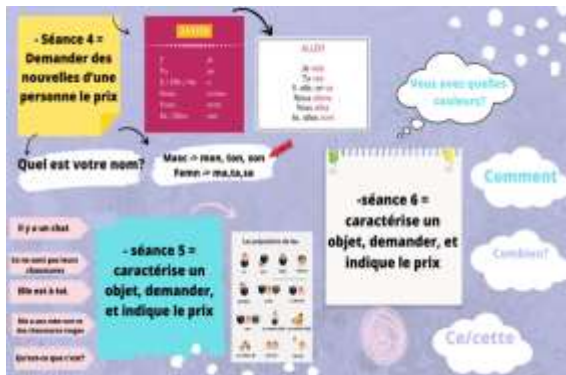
- Séance 4 = Demander des nouvelles d'une personne le prix

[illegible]

ALLER

Je vais
Tu vas
Il, elle, on va
Nous allons
Vous allez
Ils, elles vont

Vous avez quelles couleurs?

Quel est votre nom?

Masc -> mon, ton, son
Femn -> ma,ta,sa

Comment

-séance 6 = caractérise un objet, demander, et indique le prix

Il y a un chat

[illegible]

Elle est à toi.

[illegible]

Qu'est-ce que c'est?

- séance 5 = caractérise un objet, demander, et indique le prix

Les prépositions de lieu

Combien?

Ce/cette